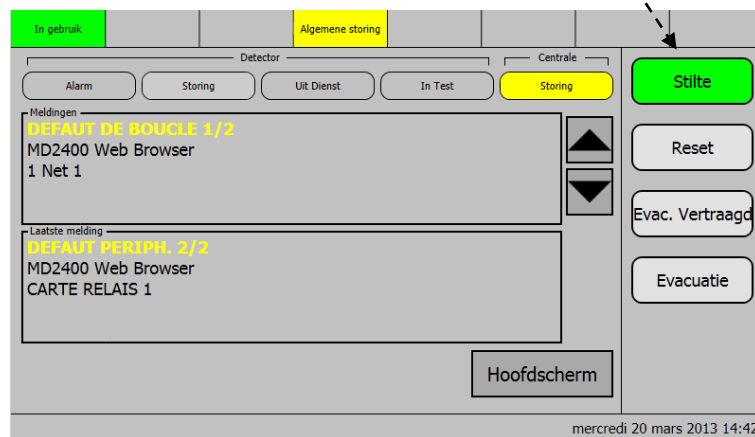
In gebruik

Algemene storing

Detector

Centrale

Alarm

Storing

Uit Dienst

In Test

Storing

Stilte

Meldingen

DEFAUT DE BOUCLE 1/2
MD2400 Web Browser
1 Net 1

Reset

Laatste melding

DEFAUT PERIPH. 2/2
MD2400 Web Browser
CARTE RELAIS 1

Evac. Vertraagd

Evacuatie

Hoofdscherm

mercredi 20 mars 2013 14:42